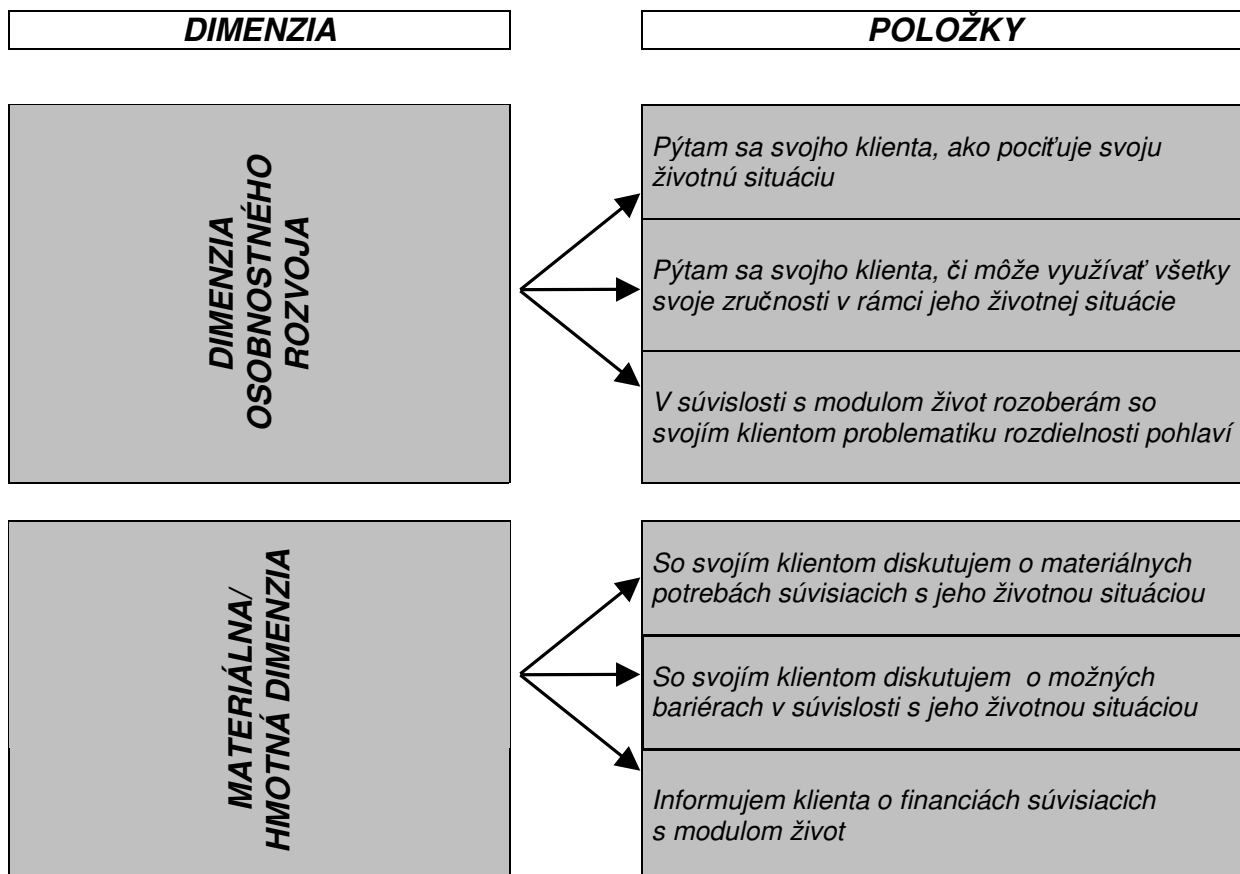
DIMENZIA

POLOŽKY

DIMENZIA OSOBNOSTNÉHO ROZVOJA

Pýtam sa svojho klienta, ako pociťuje svoju životnú situáciu

Pýtam sa svojho klienta, či môže využívať všetky svoje zručnosti v rámci jeho životnej situácie

V súvislosti s modulom život rozoberám so svojím klientom problematiku rozdielnosti pohlaví

MATERIÁLNA/ HMOTNÁ DIMENZIA

So svojím klientom diskutujem o materiálnych potrebách súvisiacich s jeho životnou situáciou

So svojím klientom diskutujem o možných bariérach v súvislosti s jeho životnou situáciou

Informujem klienta o financiách súvisiacich s modulom život